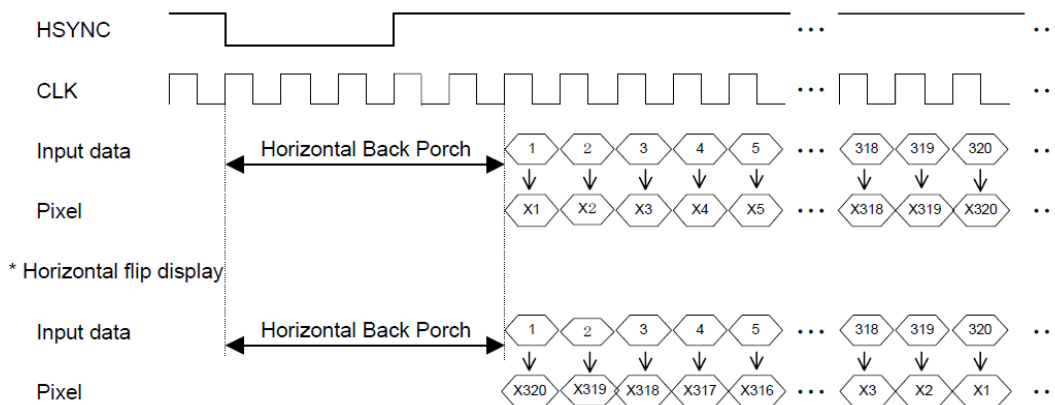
HSYNC

CLK

Input data

Horizontal Back Porch

1 2 3 4 5 ... 318 319 320

Pixel

X1 X2 X3 X4 X5 ... X318 X319 X320

* Horizontal flip display

Input data

Horizontal Back Porch

1 2 3 4 5 ... 318 319 320

Pixel

X320 X319 X318 X317 X316 ... X3 X2 X1